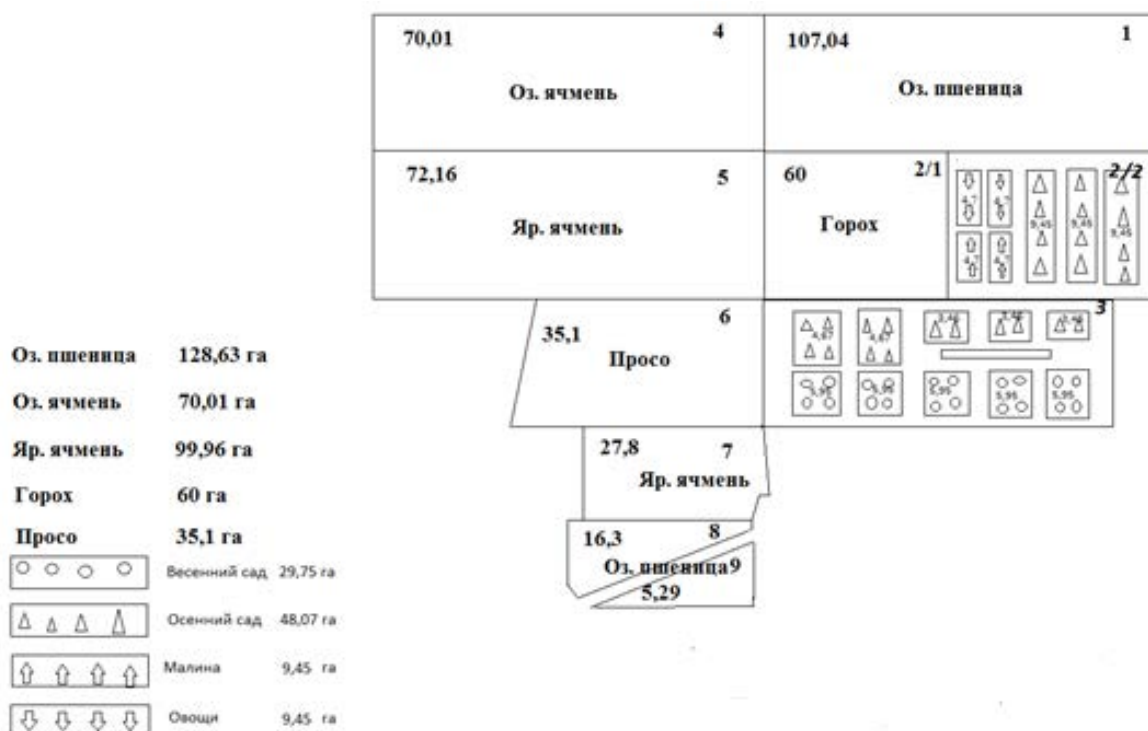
70,01 4
Оз. ячмень

107,04 1
Оз. пшеница

72,16 5
Яр. ячмень

60 2/1
Горох

2/2

4,7 4,7 4,7 4,7 9,45 9,45 9,45

35,1 6
Просо

3

4,67 4,67 3,46 3,46 3,46

5,95 5,95 5,95 5,95 5,95

27,8 7
Яр. ячмень

16,3 8
Оз. пшеница 9
5,29

Оз. пшеница 128,63 га

Оз. ячмень 70,01 га

Яр. ячмень 99,96 га

Горох 60 га

Просо 35,1 га

Весенний сад 29,75 га

Осенний сад 48,07 га

Малина 9,45 га

Овощи 9,45 га